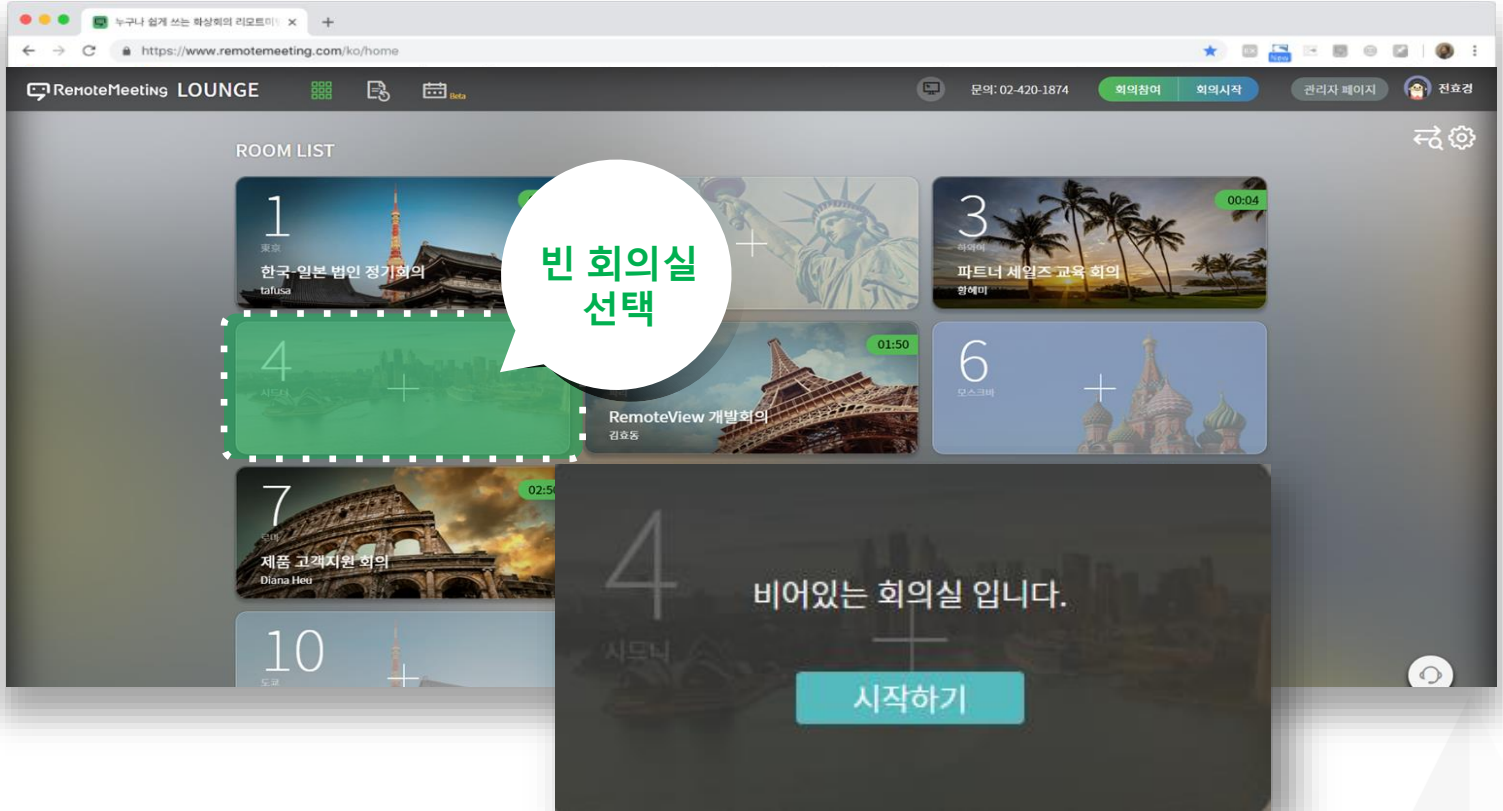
누구나 쉽게 쓰는 화상회의 리모트미

https://www.remotemeeting.com/ko/home

New

RemoteMeeting LOUNGE

Beta

문의: 02-420-1874

회의참여

회의시작

관리자 페이지

전효경

ROOM LIST

1

東京

한국-일본 법인 정기회의

tafusa

빈 회의실 선택

3

00:04

하와이

파트너 세일즈 교육 회의

황혜미

4

시드니

01:50

RemoteView 개발회의

김효동

6

모스크바

7

02:50

로마

제품 고객지원 회의

Diana Heu

10

도쿄

4

시드니

비어있는 회의실 입니다.

시작하기